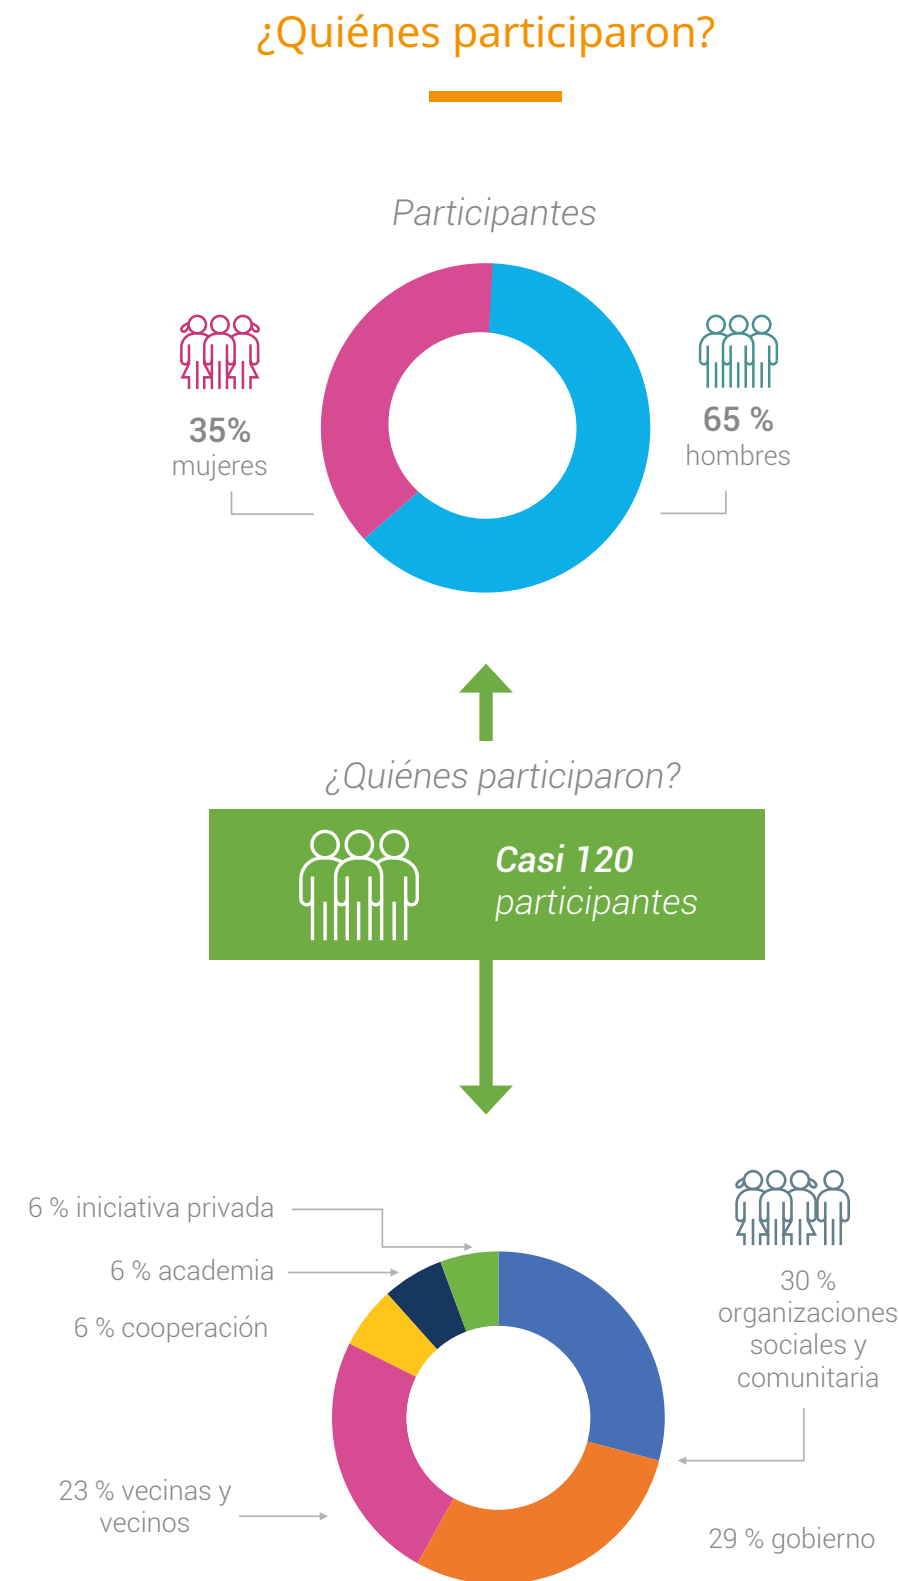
¿Quiénes participaron?

Participantes

35%
mujeres

65 %
hombres

¿Quiénes participaron?

Casi 120
participantes

6 % iniciativa privada

6 % academia

6 % cooperación

30 %
organizaciones sociales y comunitaria

23 % vecinas y vecinos

29 % gobierno